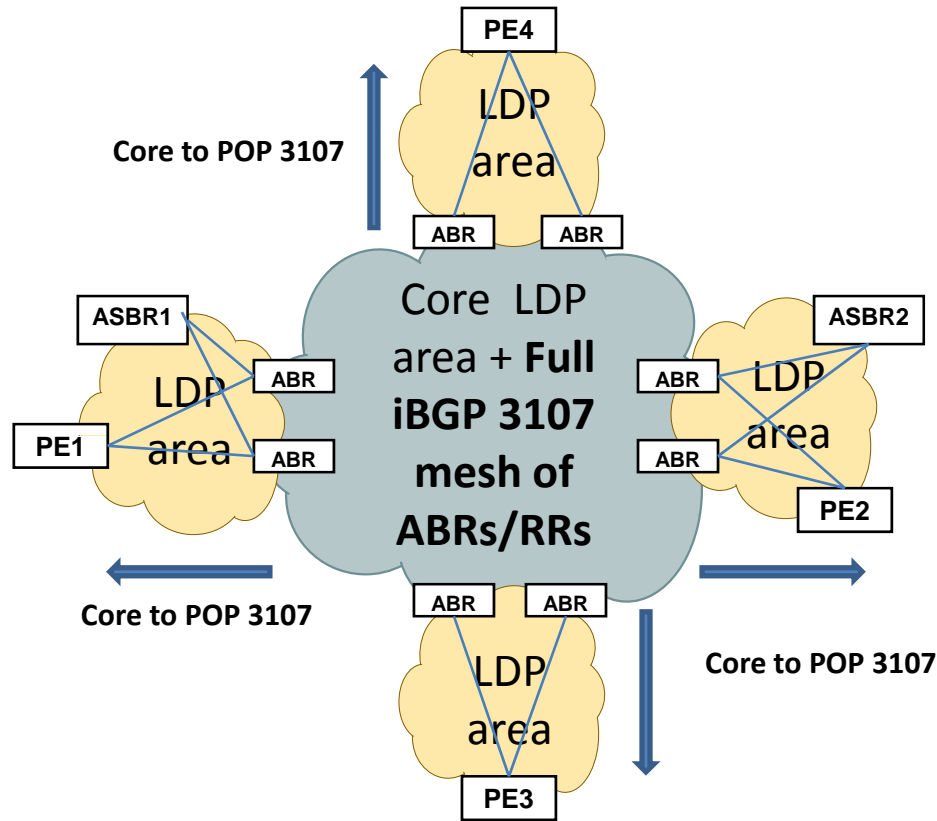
PE4

LDP area

Core to POP 3107

ABR ABR

ASBR1

ABR

LDP area

PE1

ABR

Core LDP area + **Full iBGP 3107 mesh of ABRs/RRs**

ASBR2

ABR

LDP area

ABR

PE2

Core to POP 3107

ABR ABR

LDP area

Core to POP 3107

PE3